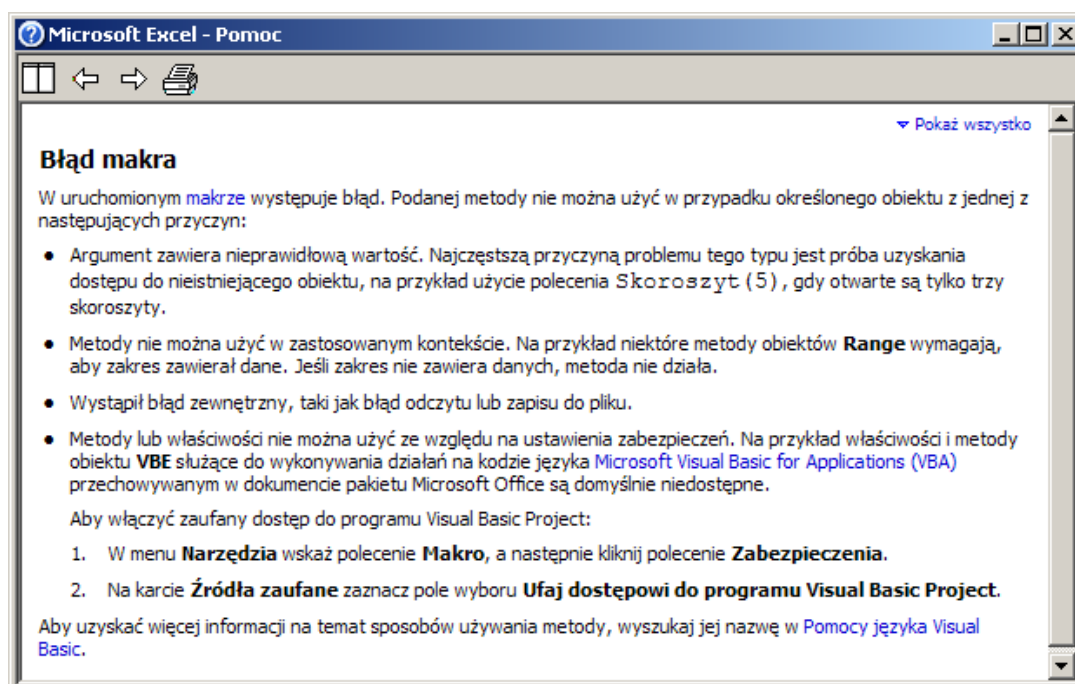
Microsoft Excel - Pomoc

Pokaż wszystko

Błąd makra

W uruchomionym makrze występuje błąd. Podanej metody nie można użyć w przypadku określonego obiektu z jednej z następujących przyczyn:

- Argument zawiera nieprawidłową wartość. Najczęstszą przyczyną problemu tego typu jest próba uzyskania dostępu do nieistniejącego obiektu, na przykład użycie polecenia Skoroszyt(5), gdy otwarte są tylko trzy skoroszyty.
- Metody nie można użyć w zastosowanym kontekście. Na przykład niektóre metody obiektów **Range** wymagają, aby zakres zawierał dane. Jeśli zakres nie zawiera danych, metoda nie działa.
- Wystąpił błąd zewnętrzny, taki jak błąd odczytu lub zapisu do pliku.
- Metody lub właściwości nie można użyć ze względu na ustawienia zabezpieczeń. Na przykład właściwości i metody obiektu **VBE** służące do wykonywania działań na kodzie języka Microsoft Visual Basic for Applications (VBA) przechowywanym w dokumencie pakietu Microsoft Office są domyślnie niedostępne.

Aby włączyć zaufany dostęp do programu Visual Basic Project:

1. W menu **Narzędzia** wskaż polecenie **Makro**, a następnie kliknij polecenie **Zabezpieczenia**.
2. Na karcie **Źródła zaufane** zaznacz pole wyboru **Ufaj dostępowi do programu Visual Basic Project**.

Aby uzyskać więcej informacji na temat sposobów używania metody, wyszukaj jej nazwę w Pomocy języka Visual Basic.